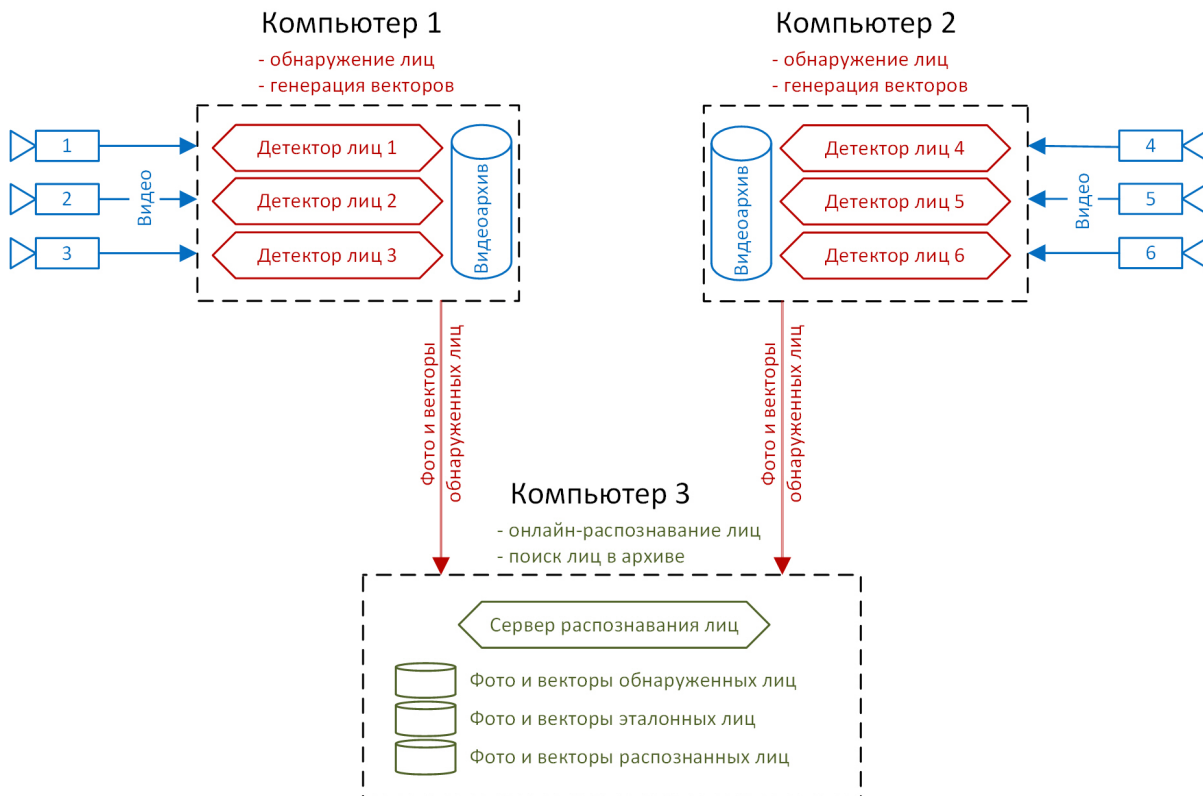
Компьютер 1
- обнаружение лиц
- генерация векторов

1
2
3
Видео

Детектор лиц 1
Детектор лиц 2
Детектор лиц 3
Видеоархив

Компьютер 2
- обнаружение лиц
- генерация векторов

Видеоархив
Детектор лиц 4
Детектор лиц 5
Детектор лиц 6

Видео
4
5
6

Фото и векторы обнаруженных лиц

Фото и векторы обнаруженных лиц

Компьютер 3
- онлайн-распознавание лиц
- поиск лиц в архиве

Сервер распознавания лиц
Фото и векторы обнаруженных лиц
Фото и векторы эталонных лиц
Фото и векторы распознанных лиц